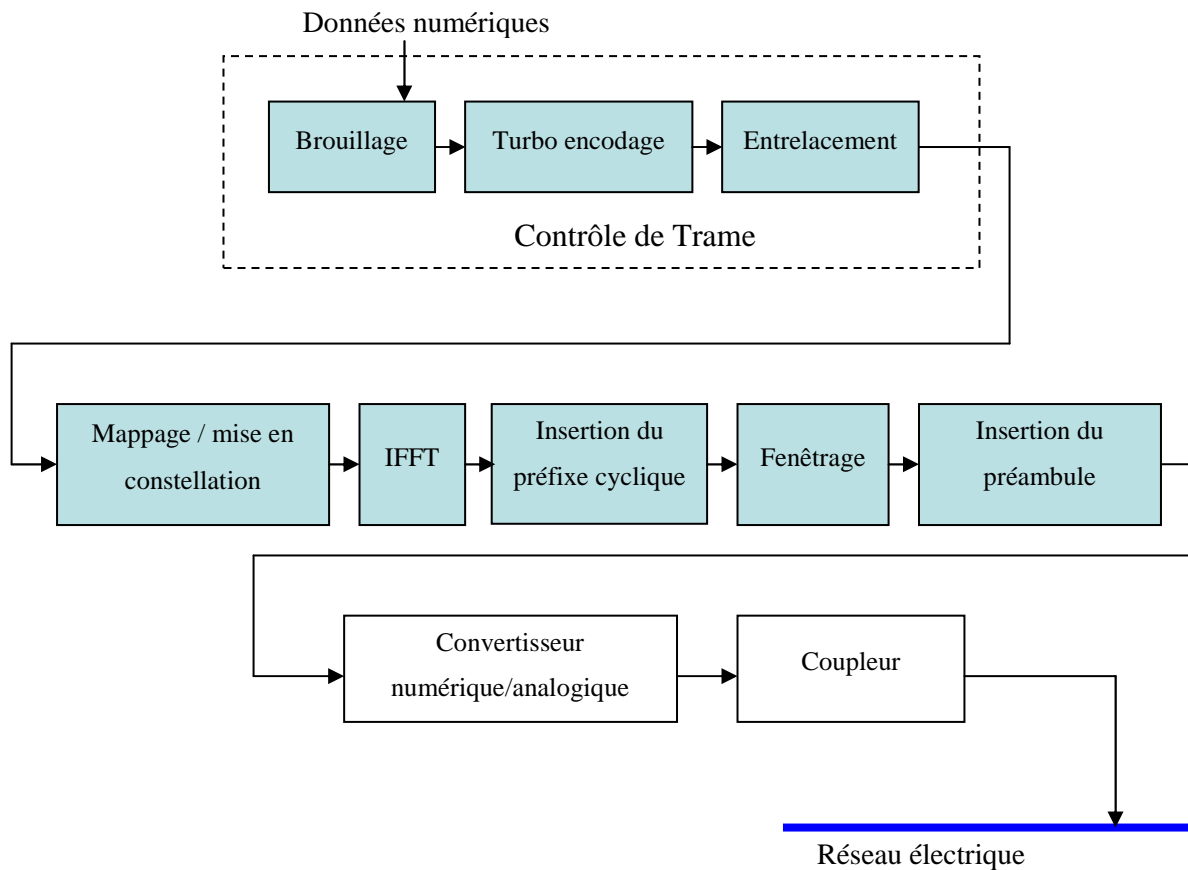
Données numériques

Brouillage

Turbo encodage

Entrelacement

Contrôle de Trame

Mappage / mise en constellation

IFFT

Insertion du préfixe cyclique

Fenêtrage

Insertion du préambule

Convertisseur numérique/analogique

Coupleur

Réseau électrique